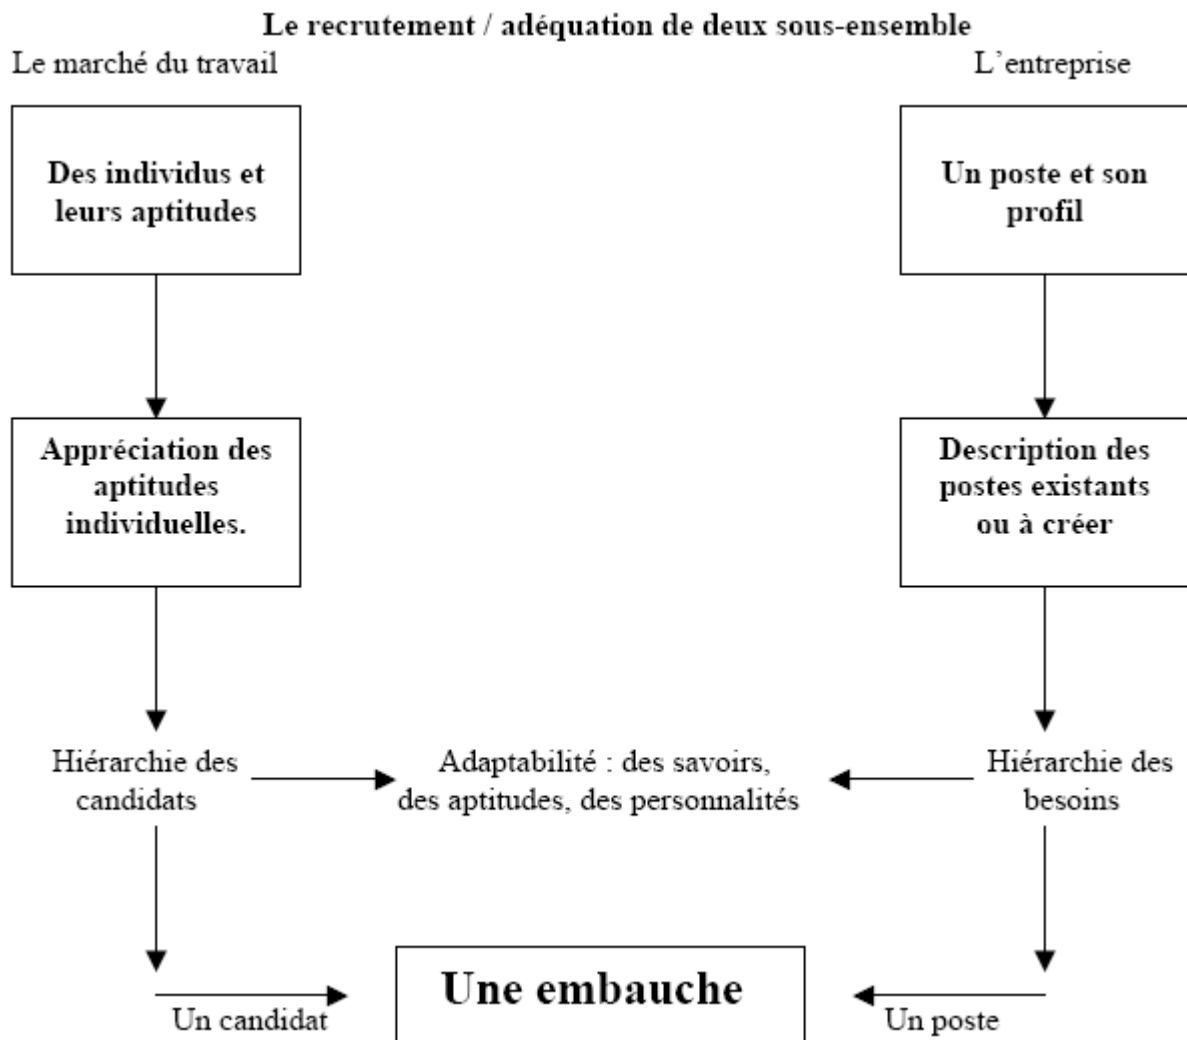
**Le recrutement / adéquation de deux sous-ensemble**

Le marché du travail

L'entreprise

**Des individus et leurs aptitudes**

**Un poste et son profil**

**Appréciation des aptitudes individuelles.**

**Description des postes existants ou à créer**

Hiérarchie des candidats

Adaptabilité : des savoirs, des aptitudes, des personnalités

Hiérarchie des besoins

Un candidat

**Une embauche**

Un poste